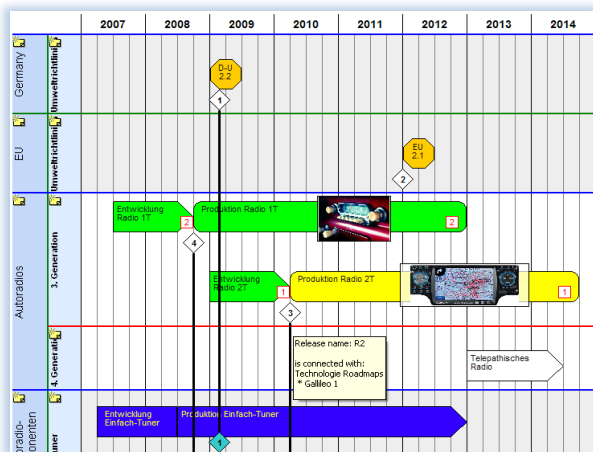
2007 2008 2009 2010 2011 2012 2013 2014

Germany
Unweltrichtlini

D-U
2.2

1

EU
Unweltrichtlini

EU
2.1

2

Autoradios
3. Generation

Entwicklung Radio 1T
2

Produktion Radio 1T
2

4

Entwicklung Radio 2T
1

Produktion Radio 2T
1

3

4. Generation

Release name: R2

is connected with:
Technologie Roadmaps
* Galileo 1

Telepathisches Radio

radio-
onenten
uner

Entwicklung Einfach-Tuner

Produktion Einfach-Tuner

1